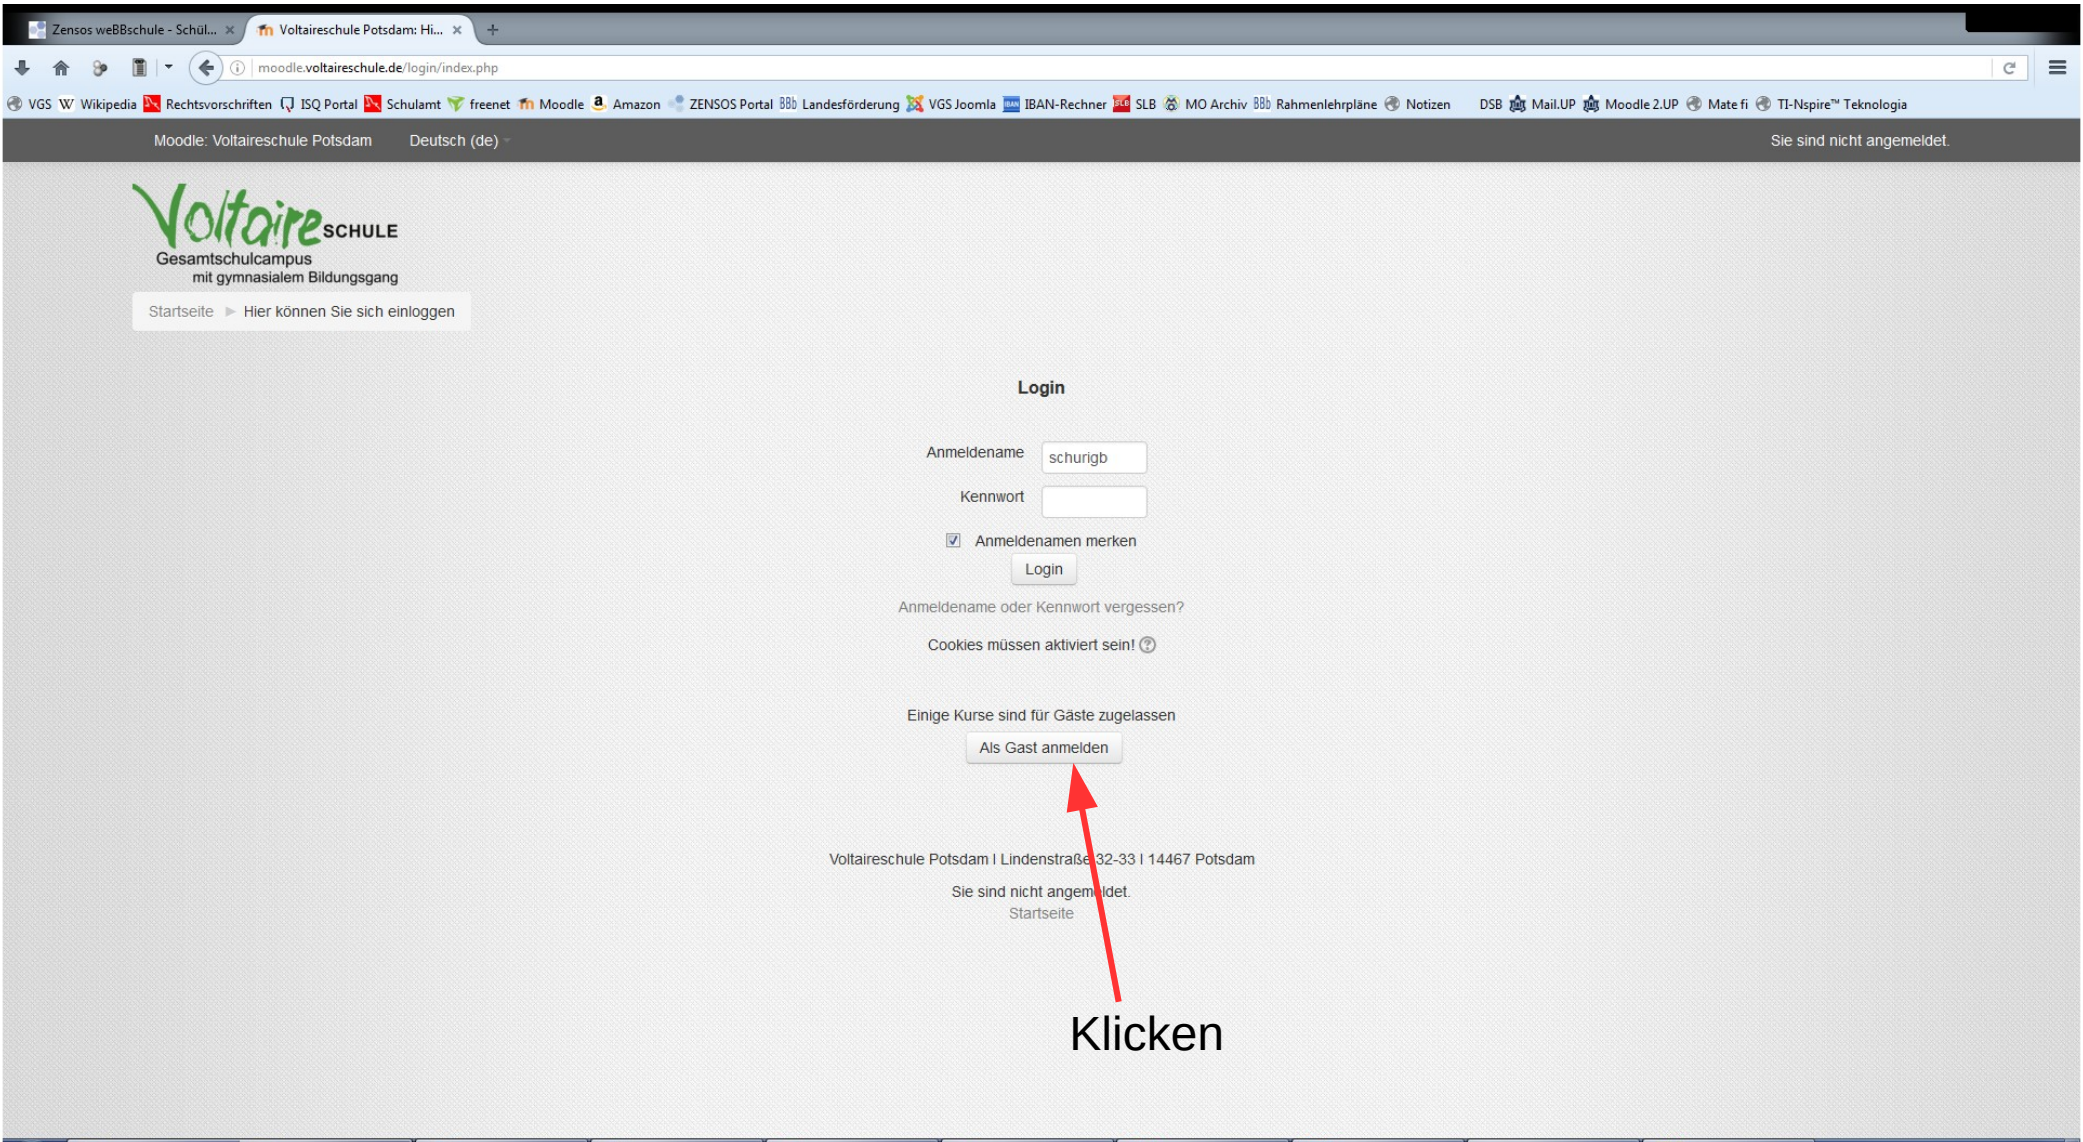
Zensos weBBschule - Schül... ×   Voltaireschule Potsdam: Hi... ×   +

moodle.voltaireschule.de/login/index.php

VGS   Wikipedia   Rechtsvorschriften   ISQ Portal   Schulamt   freenet   Moodle   Amazon   ZENSOS Portal   Landesförderung   VGS Joomla   IBAN-Rechner   SLB   MO Archiv   Rahmenlehrpläne   Notizen   DSB   Mail.UP   Moodle 2.UP   Mate fi   TI-Nspire™ Teknologia

Moodle: Voltaireschule Potsdam   Deutsch (de)   Sie sind nicht angemeldet.

Voltaire SCHULE
Gesamtschulcampus
mit gymnasialem Bildungsgang

Startseite ▶ Hier können Sie sich einloggen

Login

Anmeldename schurigb

Kennwort

Anmeldenamen merken

Login

Anmeldename oder Kennwort vergessen?

Cookies müssen aktiviert sein!

Einige Kurse sind für Gäste zugelassen

Als Gast anmelden

Voltaireschule Potsdam I Lindenstraße 32-33 I 14467 Potsdam

Sie sind nicht angemeldet.
Startseite

Klicken